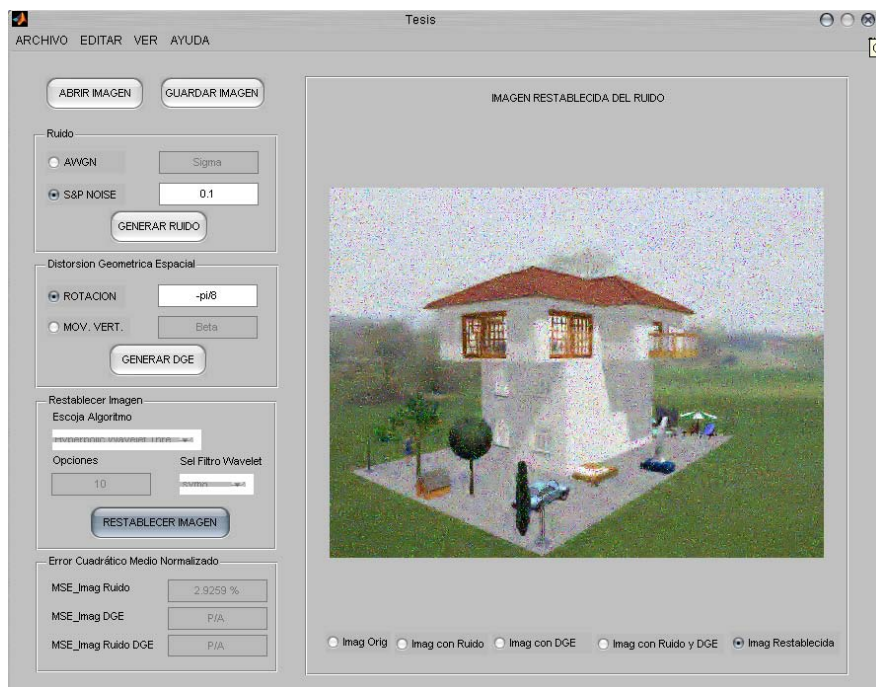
Tesis

ARCHIVO EDITAR VER AYUDA

ABRIR IMAGEN
GUARDAR IMAGEN

Ruido
AWGN
Sigma
S&P NOISE
0.1
GENERAR RUIDO

Distorsion Geometrica Espacial
ROTACION
-pi/8
MOV. VERT.
Beta
GENERAR DGE

Restablecer Imagen
Escoja Algoritmo
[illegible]
Opciones
Sel Filtro Wavelet
10
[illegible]
RESTABLECER IMAGEN

Error Cuadrático Medio Normalizado
MSE_Imag Ruido
2.9259 %
MSE_Imag DGE
P/A
MSE_Imag Ruido DGE
P/A

IMAGEN RESTABLECIDA DEL RUIDO

Imag Orig
Imag con Ruido
Imag con DGE
Imag con Ruido y DGE
Imag Restablecida